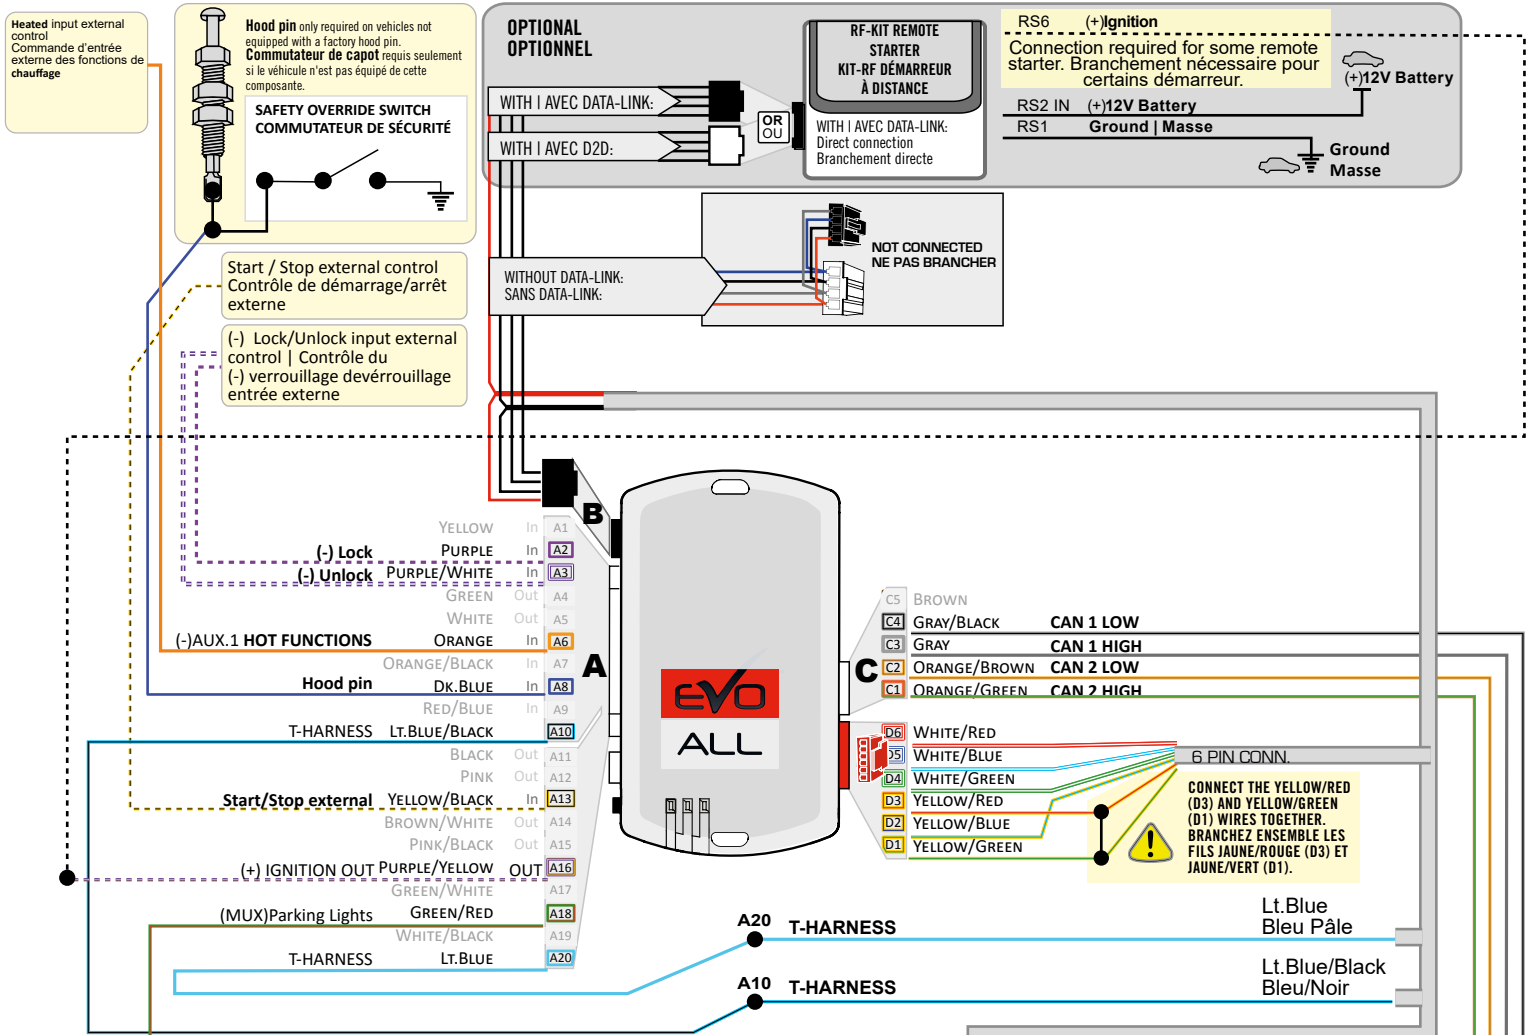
Heated input external control
Commande d'entrée externe des fonctions de chauffage

Hood pin only required on vehicles not equipped with a factory hood pin.
Commutateur de capot requis seulement si le véhicule n'est pas équipé de cette composante.

SAFETY OVERRIDE SWITCH
COMMUTATEUR DE SÉCURITÉ

OPTIONAL
OPTIONNEL

RF-KIT REMOTE STARTER
KIT-RF DÉMARREUR À DISTANCE

WITH | AVEC DATA-LINK:
OR
OU
WITH | AVEC D2D:

WITH | AVEC DATA-LINK:
Direct connection
Branchement directe

RS6 (+)Ignition
Connection required for some remote starter. Branchement nécessaire pour certains démarreur.
(+)12V Battery
RS2 IN (+)12V Battery
RS1 Ground | Masse
Ground
Masse

Start / Stop external control
Contrôle de démarrage/arrêt externe

NOT CONNECTED
NE PAS BRANCHER

WITHOUT DATA-LINK:
SANS DATA-LINK:

(-) Lock/Unlock input external control | Contrôle du (-) verrouillage devérrouillage entrée externe

B

YELLOW In A1
(-) Lock PURPLE In A2
(-) Unlock PURPLE/WHITE In A3
GREEN Out A4
WHITE Out A5
(-)AUX.1 HOT FUNCTIONS ORANGE In A6
ORANGE/BLACK In A7
Hood pin DK.BLUE In A8
RED/BLUE In A9
T-HARNESS LT.BLUE/BLACK A10
BLACK Out A11
PINK Out A12
Start/Stop external YELLOW/BLACK In A13
BROWN/WHITE Out A14
PINK/BLACK Out A15
(+) IGNITION OUT PURPLE/YELLOW OUT A16
GREEN/WHITE A17
(MUX)Parking Lights GREEN/RED A18
WHITE/BLACK A19
T-HARNESS LT.BLUE A20

A

EVO
ALL

C
C5 BROWN
C4 GRAY/BLACK CAN 1 LOW
C3 GRAY CAN 1 HIGH
C2 ORANGE/BROWN CAN 2 LOW
C1 ORANGE/GREEN CAN 2 HIGH

D6 WHITE/RED
D5 WHITE/BLUE
D4 WHITE/GREEN
D3 YELLOW/RED
D2 YELLOW/BLUE
D1 YELLOW/GREEN

6 PIN CONN.

CONNECT THE YELLOW/RED (D3) AND YELLOW/GREEN (D1) WIRES TOGETHER.
BRANCHEZ ENSEMBLE LES FILS JAUNE/ROUGE (D3) ET JAUNE/VERT (D1).

A20 T-HARNESS
Lt.Blue
Bleu Pâle

A10 T-HARNESS
Lt.Blue/Black
Bleu/Noir